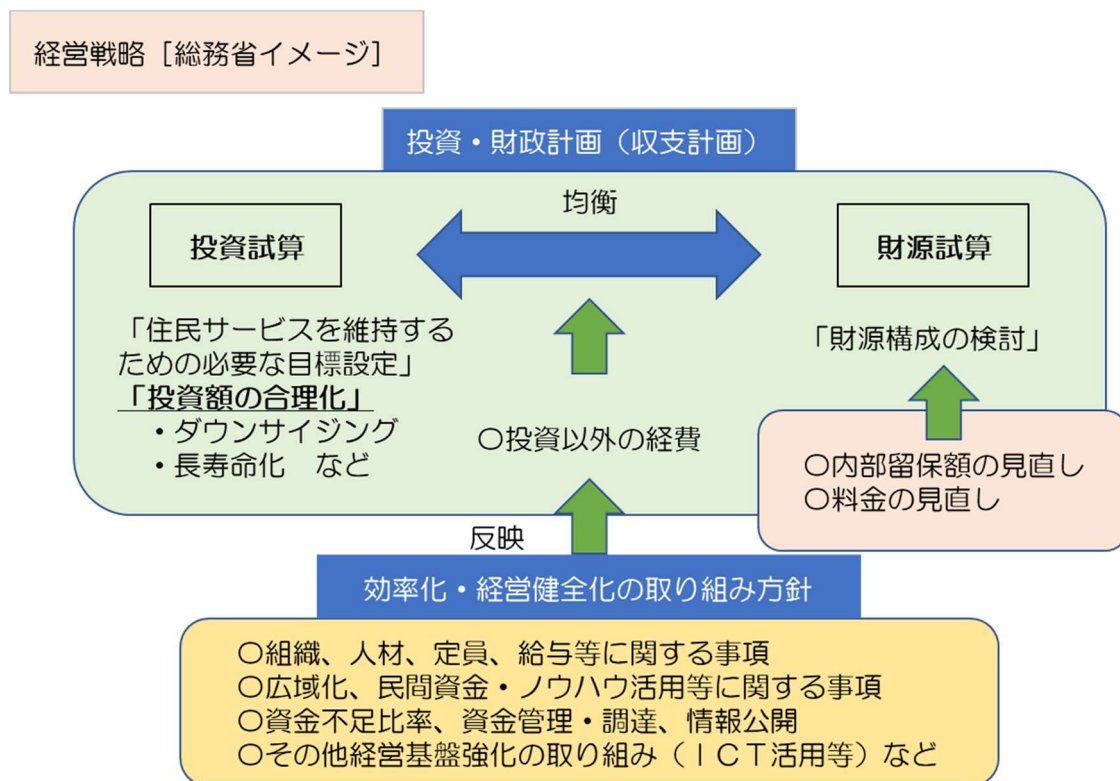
経営戦略［総務省イメージ］

投資・財政計画（収支計画）

均衡

投資試算

財源試算

「住民サービスを維持するための必要な目標設定」
「投資額の合理化」
・ダウンサイジング
・長寿命化　など

○投資以外の経費

「財源構成の検討」

○内部留保額の見直し
○料金の見直し

反映

効率化・経営健全化の取り組み方針

○組織、人材、定員、給与等に関する事項
○広域化、民間資金・ノウハウ活用等に関する事項
○資金不足比率、資金管理・調達、情報公開
○その他経営基盤強化の取り組み（ＩＣＴ活用等）など